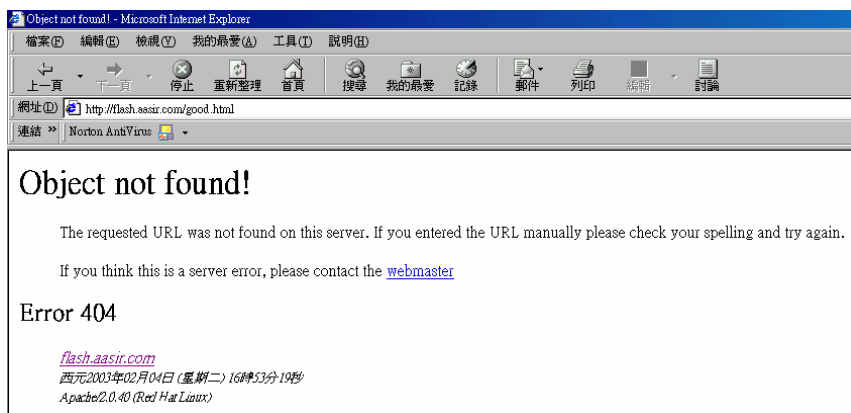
Object not found! - Microsoft Internet Explorer

檔案(F) 編輯(E) 檢視(V) 我的最愛(A) 工具(T) 說明(H)

上一頁 下一頁 停止 重新整理 首頁 搜尋 我的最愛 記錄 郵件 列印 編輯 討論

網址(D) http://flash.aasir.com/good.html

連結 » Norton AntiVirus

# Object not found!

The requested URL was not found on this server. If you entered the URL manually please check your spelling and try again.

If you think this is a server error, please contact the webmaster

## Error 404

flash.aasir.com
西元2003年02月04日 (星期二) 16時53分19秒
Apache/2.0.40 (Red Hat Linux)